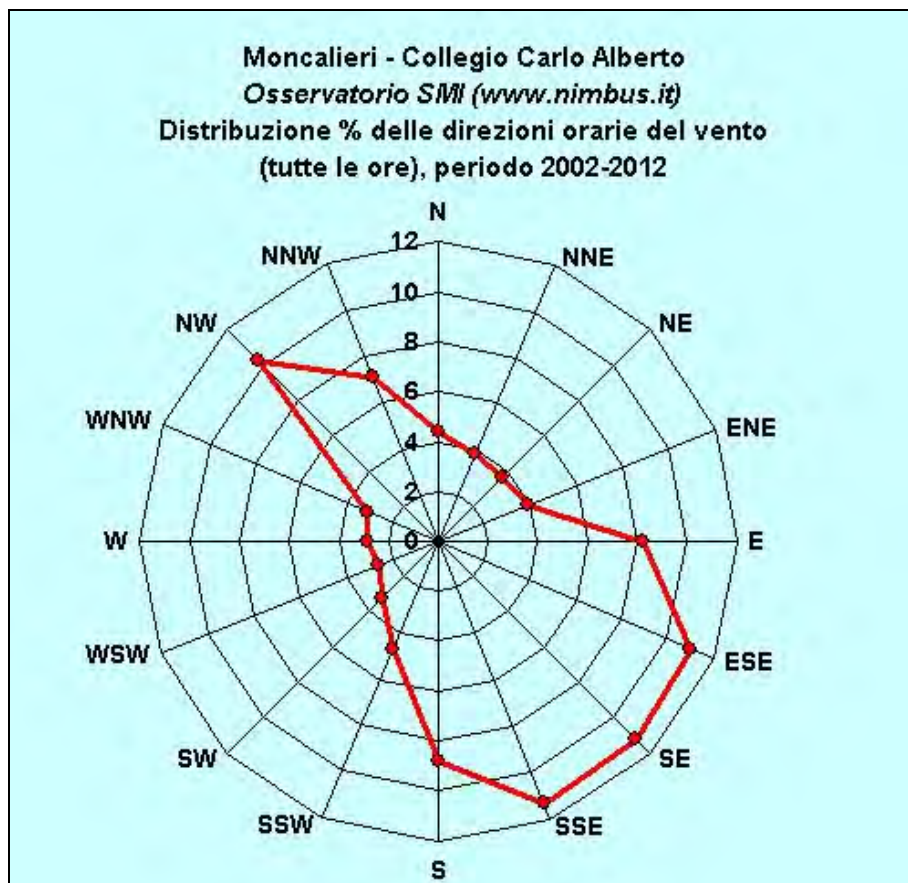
Moncalieri - Collegio Carlo Alberto
*Osservatorio SMI (www.nimbus.it)*
Distribuzione % delle direzioni orarie del vento
(tutte le ore), periodo 2002-2012

N
NNE
NE
ENE
E
ESE
SE
SSE
S
SSW
SW
WSW
W
WNW
NW
NNW

12
10
8
6
4
2
0